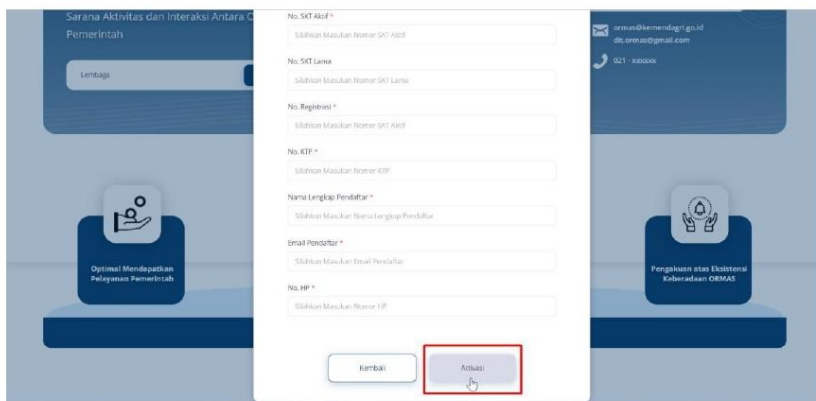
Sarana Aktivitas dan Interaksi Antara C Pemerintah

Lembaga

ormas@kemendagri.go.id
dit.ormas@gmail.com

021 - xxxxxx

No. SKT Aktif *

Silahkan Masukan Nomor SKT Aktif

No. SKT Lama

Silahkan Masukan Nomor SKT Lama

No. Registrasi *

Silahkan Masukan Nomor SKT Aktif

No. KTP *

Silahkan Masukan Nomor KTP

Nama Lengkap Pendaftar *

Silahkan Masukan Nama Lengkap Pendaftar

Email Pendaftar *

Silahkan Masukan Email Pendaftar

No. HP *

Silahkan Masukan Nomor HP

Optimal Mendapatkan Pelayanan Pemerintah

Pengakuan atas Eksistensi Keberadaan ORMAS

Kembali

Aktivasi